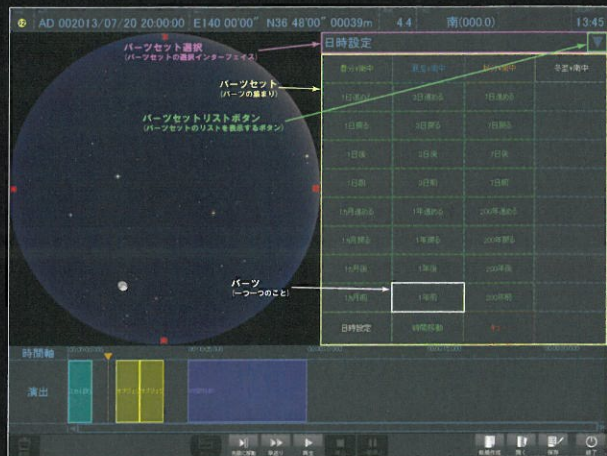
AD 002013/07/20 20:00:00 E140 00'00" N36 48'00" 00039m 4:4 南(000.0) 13:45

パーツセット選択
(パーツセットの選択インターフェイス)

パーツセット
(パーツの集まり)

パーツセットリストボタン
(パーツセットのリストを表示するボタン)

パーツ
(一つ一つのこと)

日時設定

| 春分4南中 | 夏至0南中 | 秋分4南中 | 冬至4南中 |
|---|---|---|---|
| 1日進める | 1日進める | 1日進める | |
| 1日戻る | 1日戻る | 1日戻る | |
| 1日後 | 1日後 | 1日後 | |
| 1日前 | 1日前 | 1日前 | |
| 1ヶ月進める | 1年進める | 200年進める | |
| 1ヶ月戻る | 1年戻る | 200年戻る | |
| 1ヶ月後 | 1年後 | 200年後 | |
| 1ヶ月前 | 1年前 | 200年前 | |
| 日時設定 | 時間移動 | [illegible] | |

時間軸

演出

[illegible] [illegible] 再生 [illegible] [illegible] 開く 保存 終了